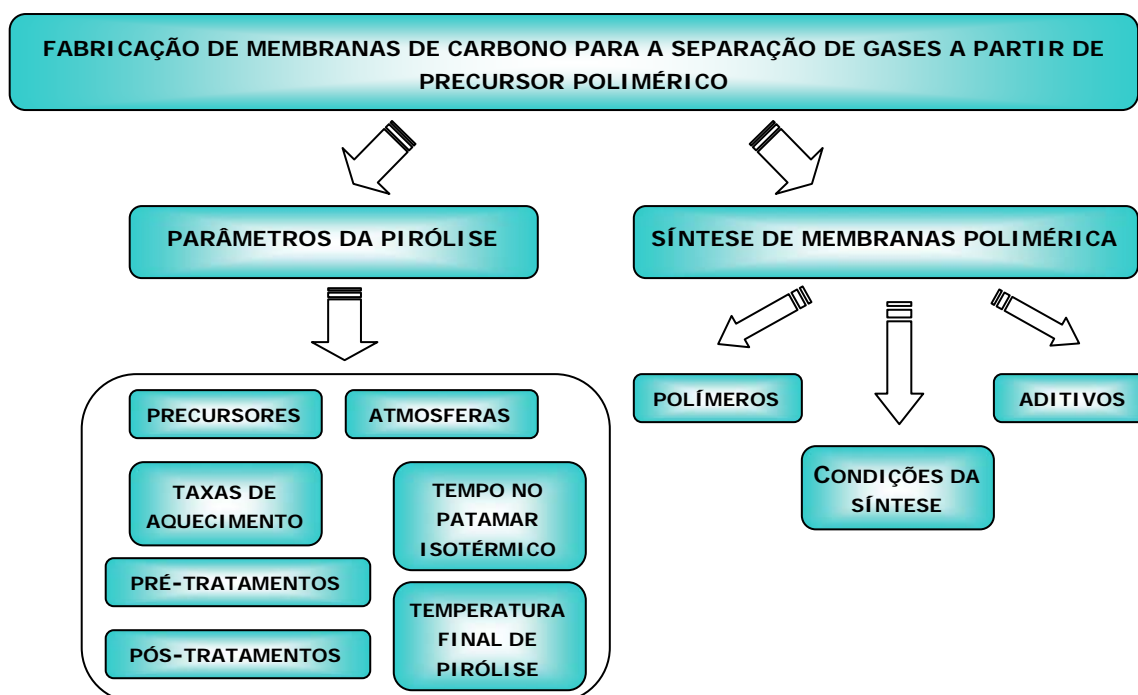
FABRICAÇÃO DE MEMBRANAS DE CARBONO PARA A SEPARAÇÃO DE GASES A PARTIR DE PRECURSOR POLIMÉRICO

PARÂMETROS DA PIRÓLISE

SÍNTESE DE MEMBRANAS POLIMÉRICA

PRECURSORES

ATMOSFERAS

TAXAS DE AQUECIMENTO

TEMPO NO PATAMAR ISOTÉRMICO

PRÉ-TRATAMENTOS

TEMPERATURA FINAL DE PIRÓLISE

PÓS-TRATAMENTOS

POLÍMEROS

CONDIÇÕES DA SÍNTESE

ADITIVOS